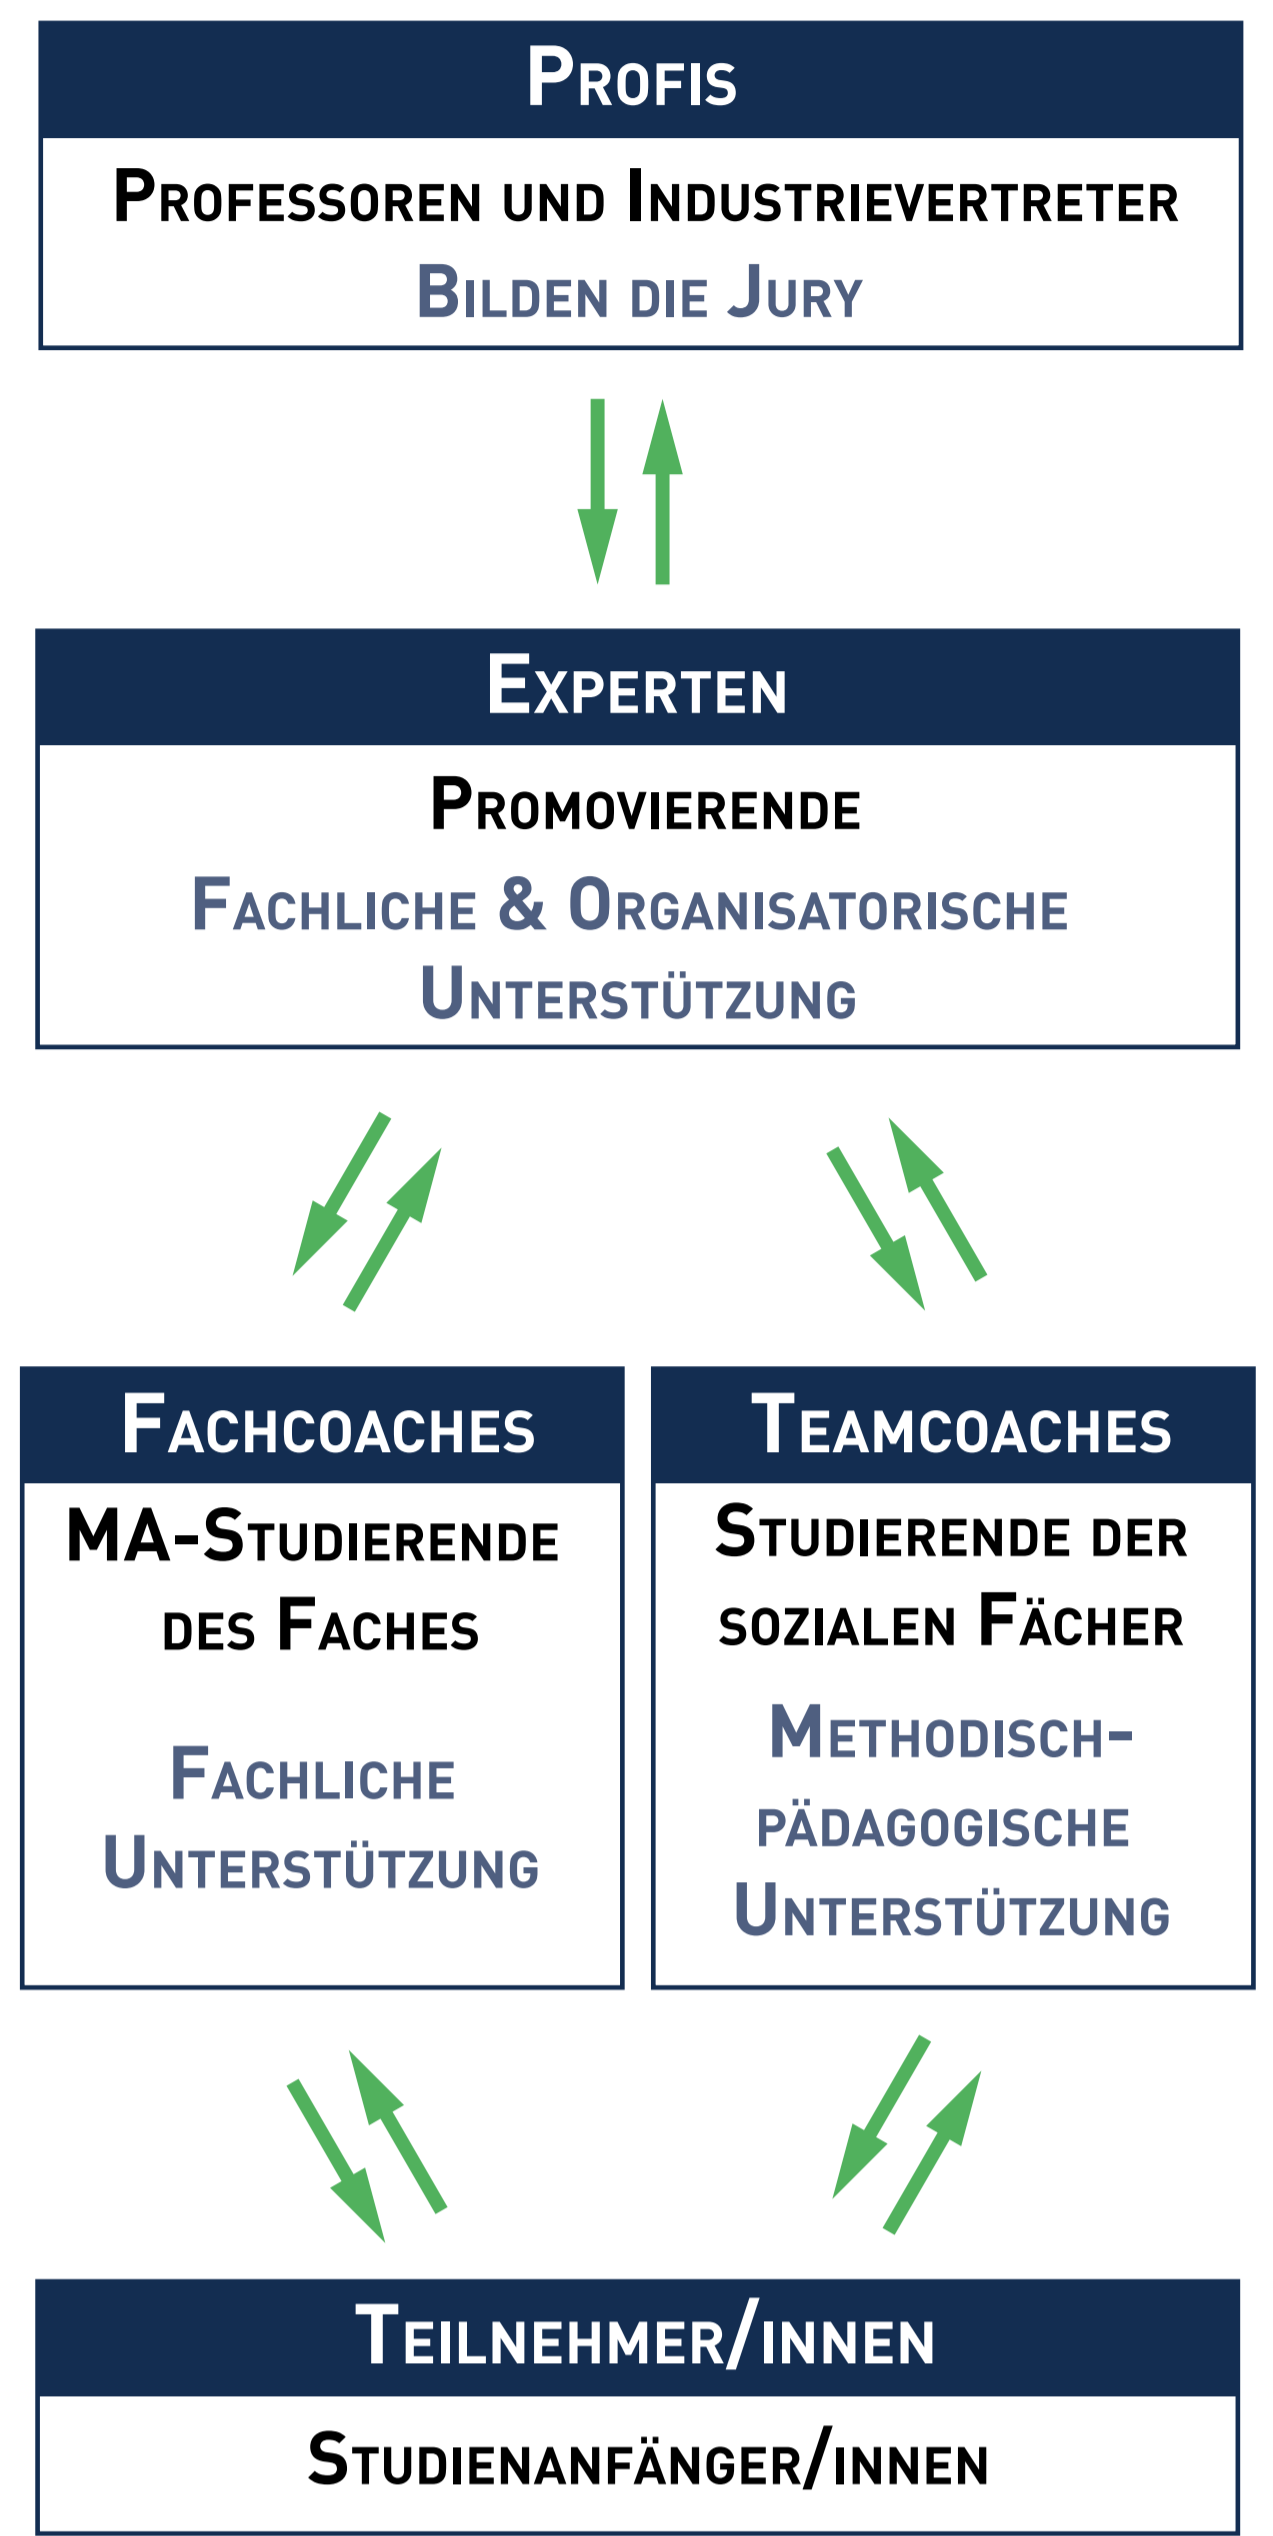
Profis

Professoren und Industrievertreter

Bilden die Jury

Experten

Promovierende

Fachliche & Organisatorische Unterstützung

Fachcoaches

MA-Studierende des Faches

Fachliche Unterstützung

Teamcoaches

Studierende der sozialen Fächer

Methodisch-pädagogische Unterstützung

Teilnehmer/innen

Studienanfänger/innen